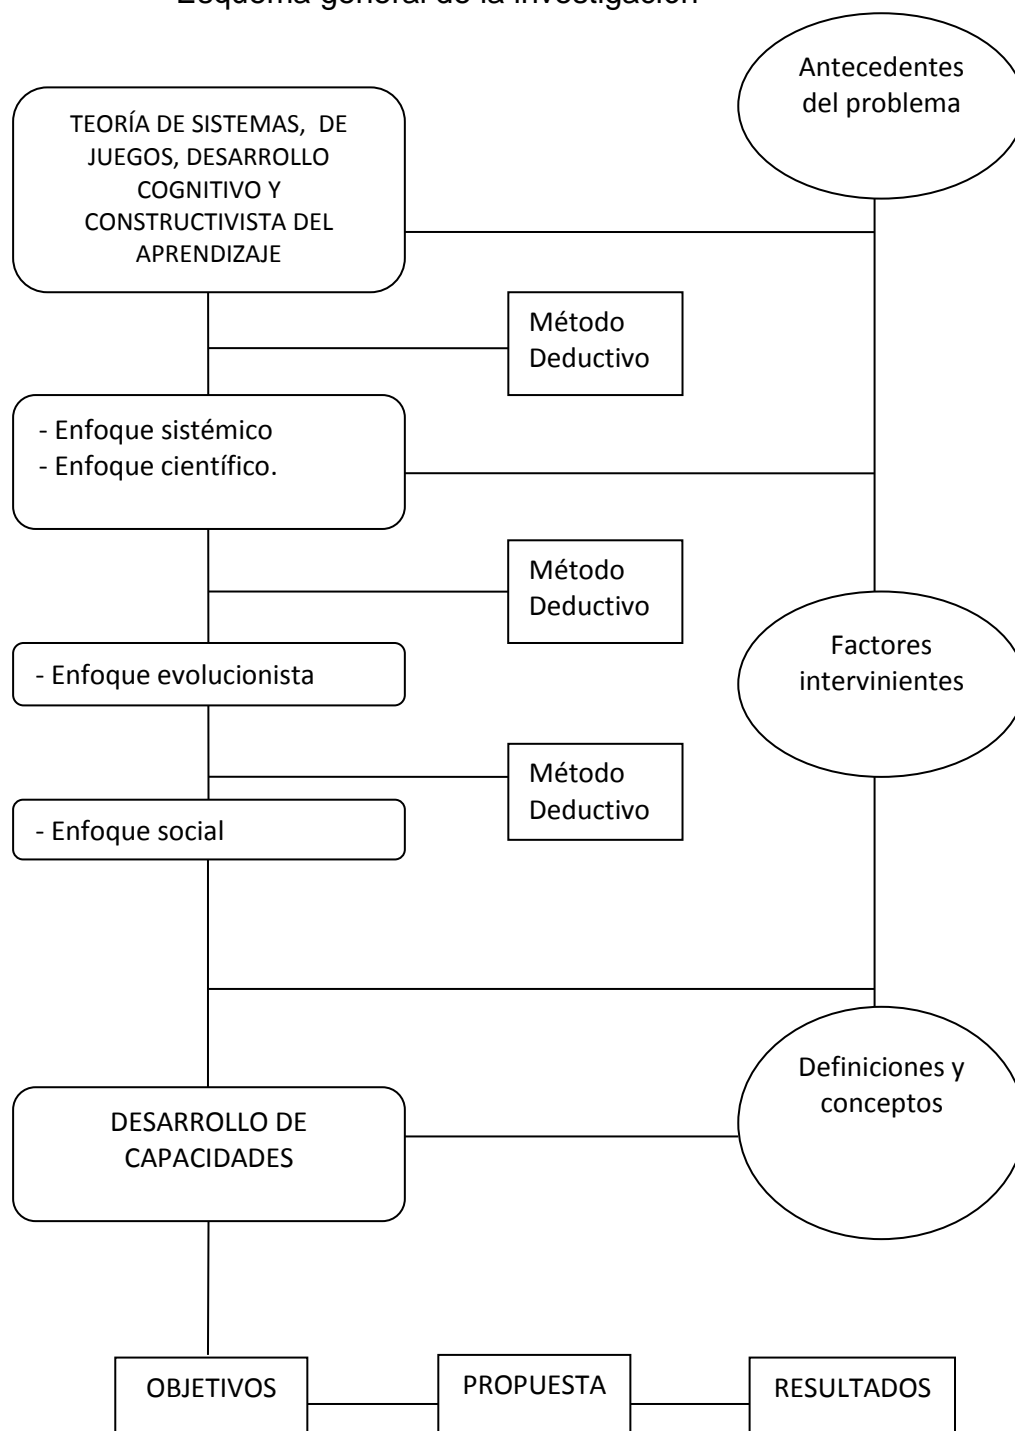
Esquema general de la investigación

Antecedentes del problema

TEORÍA DE SISTEMAS, DE JUEGOS, DESARROLLO COGNITIVO Y CONSTRUCTIVISTA DEL APRENDIZAJE

Método Deductivo

- Enfoque sistémico
- Enfoque científico.

Método Deductivo

- Enfoque evolucionista

Factores intervinientes

Método Deductivo

- Enfoque social

Definiciones y conceptos

DESARROLLO DE CAPACIDADES

OBJETIVOS

PROPUESTA

RESULTADOS